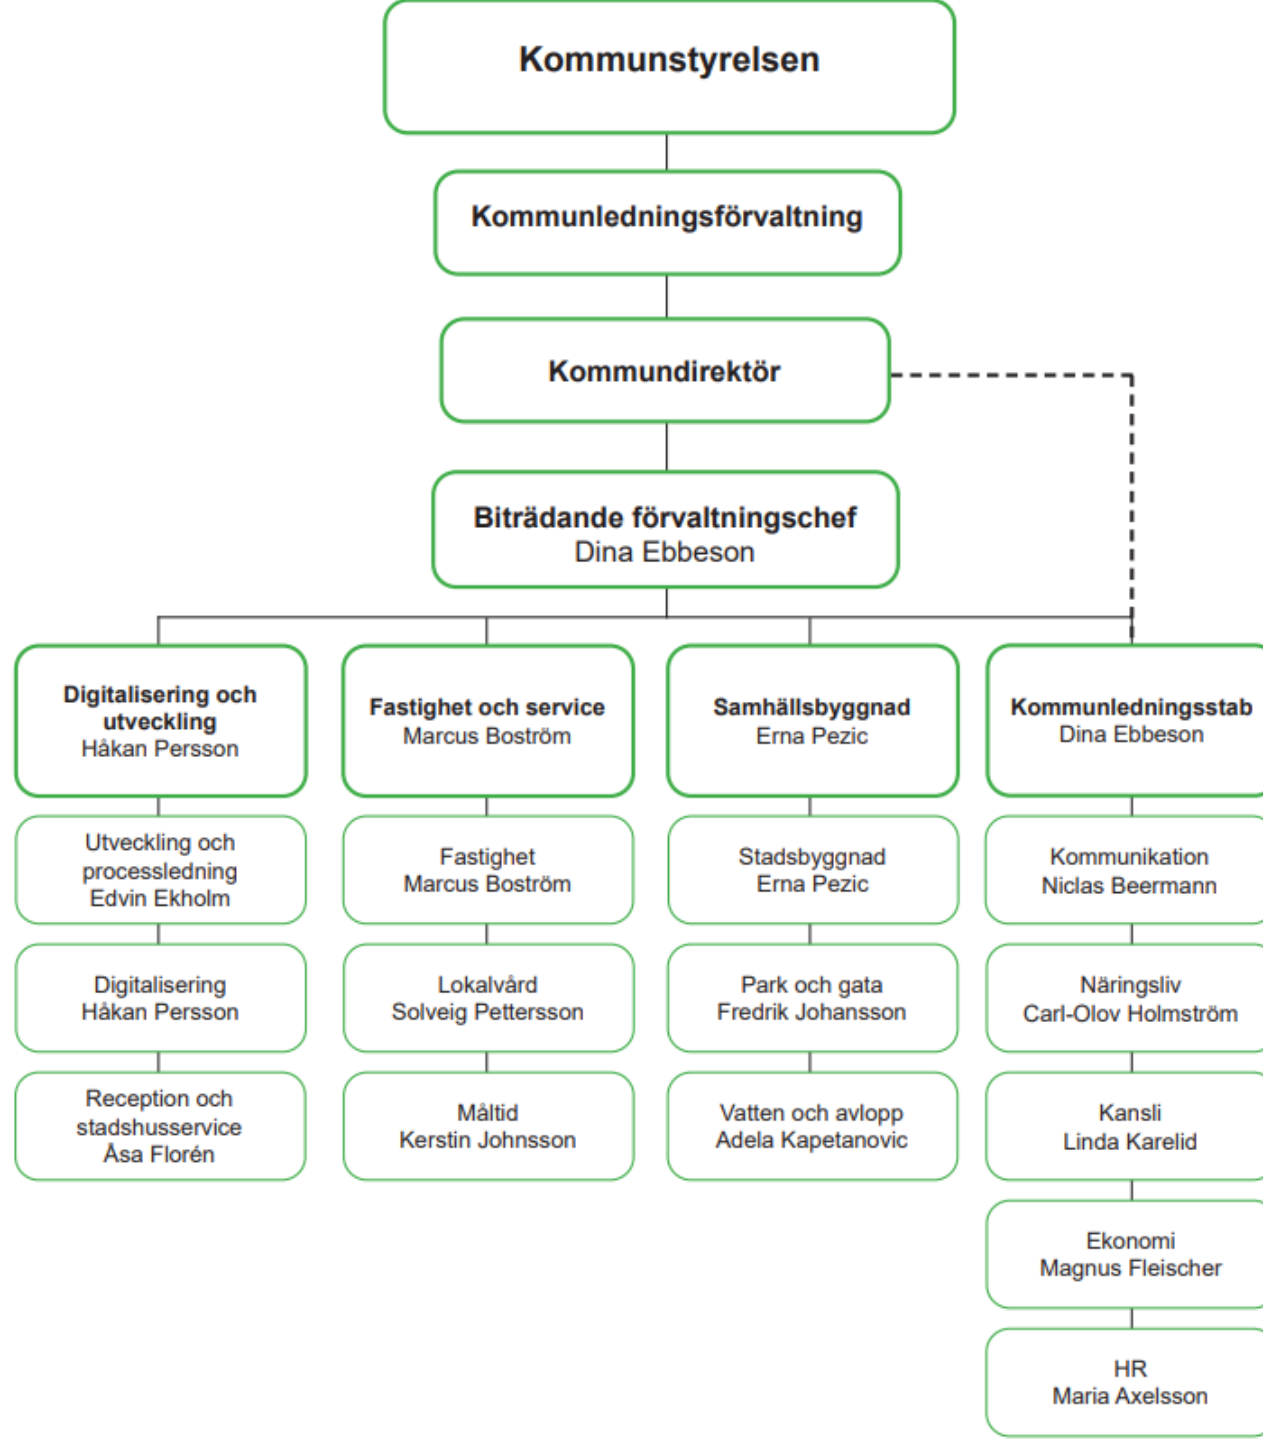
Kommunstyrelsen

Kommunledningsförvaltning

Kommundirektör

Biträdande förvaltningschef
Dina Ebbeson

Digitalisering och utveckling
Håkan Persson

Utveckling och processledning
Edvin Ekholm

Digitalisering
Håkan Persson

Reception och stadshusservice
Åsa Florén

Fastighet och service
Marcus Boström

Fastighet
Marcus Boström

Lokalvård
Solveig Pettersson

Måltid
Kerstin Johnsson

Samhällsbyggnad
Erna Pezic

Stadsbyggnad
Erna Pezic

Park och gata
Fredrik Johansson

Vatten och avlopp
Adela Kapetanovic

Kommunledningsstab
Dina Ebbeson

Kommunikation
Niclas Beermann

Näringsliv
Carl-Olov Holmström

Kansli
Linda Karelid

Ekonomi
Magnus Fleischer

HR
Maria Axelsson